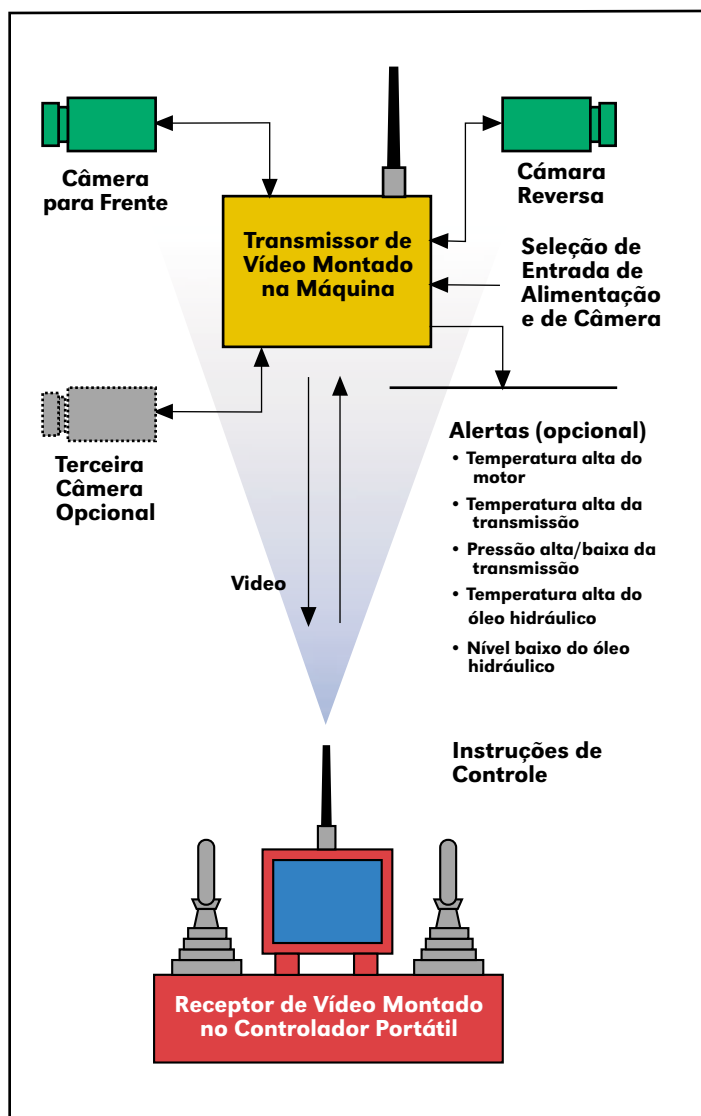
Câmera para Frente

Cámara Reversa

Transmissor de Vídeo Montado na Máquina

Seleção de Entrada de Alimentação e de Câmera

Terceira Câmera Opcional

Alertas (opcional)
• Temperatura alta do motor
• Temperatura alta da transmissão
• Pressão alta/baixa da transmissão
• Temperatura alta do óleo hidráulico
• Nível baixo do óleo hidráulico

Video

Instruções de Controle

Receptor de Vídeo Montado no Controlador Portátil